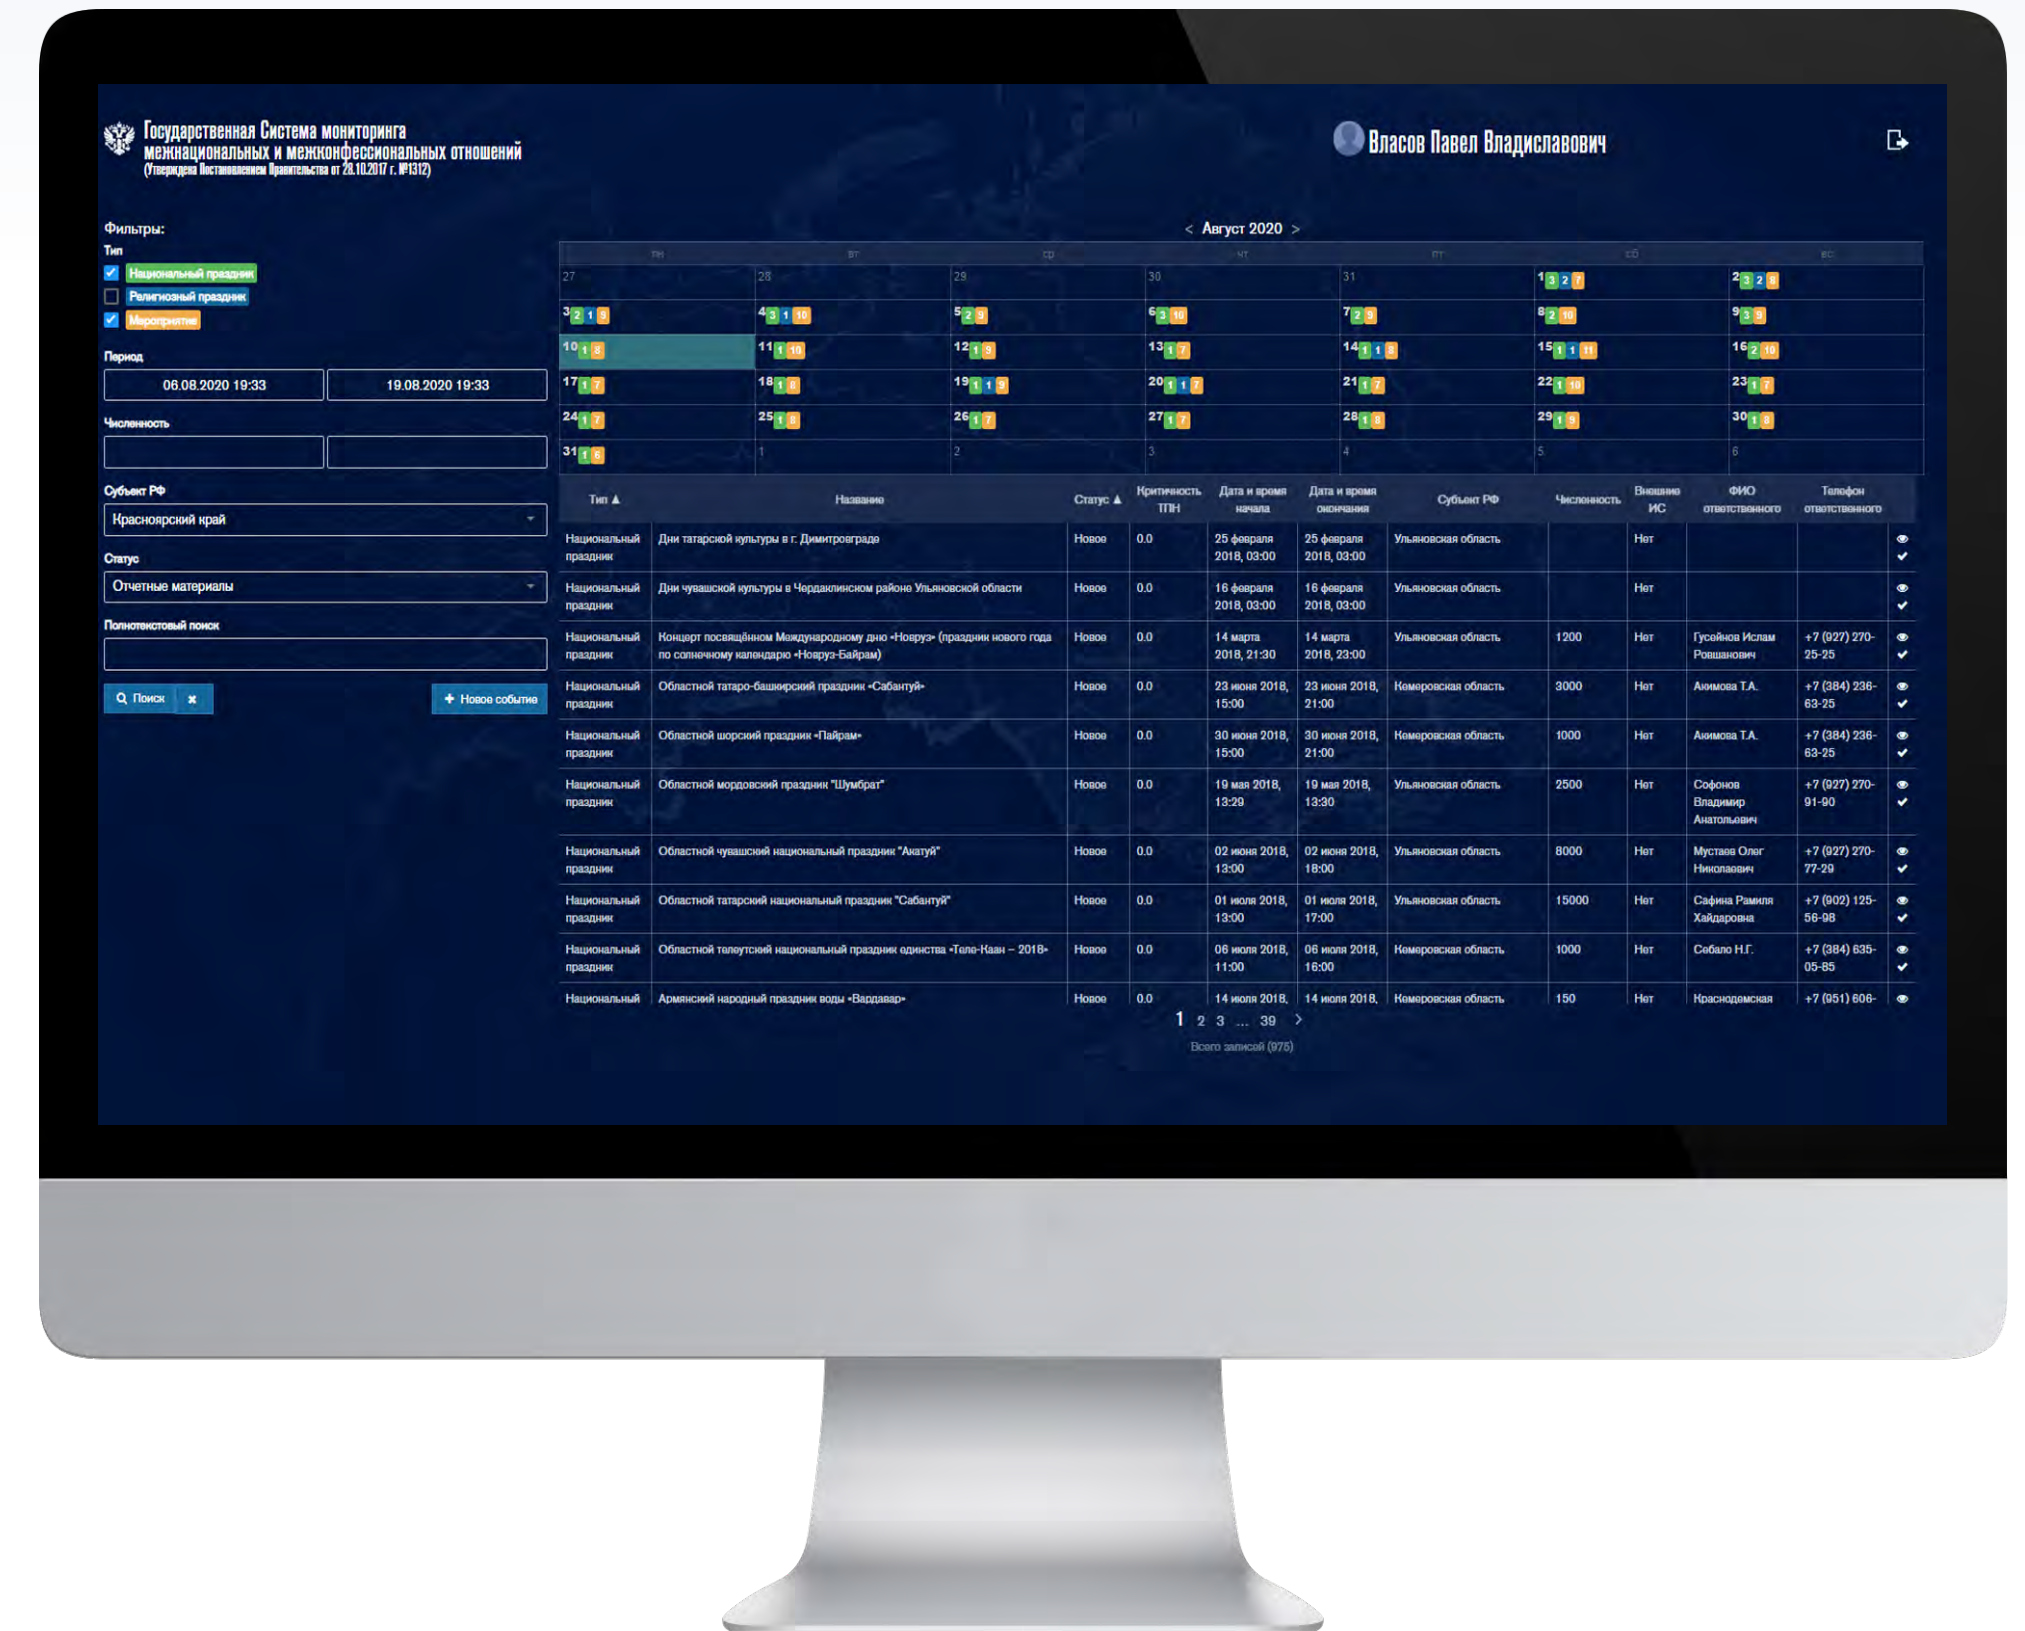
Государственная Система мониторинга межнациональных и межконфессиональных отношений
(Утверждена Постановлением Правительства от 28.10.2017 г. №1312)

Власов Павел Владиславович

Фильтры:
Тип
Национальный праздник
Религиозный праздник
Мероприятие

Период
06.08.2020 19:33
19.08.2020 19:33

Численность

Субъект РФ
Красноярский край

Статус
Отчетные материалы

Полнотекстовый поиск

Поиск
Новое событие

< Август 2020 >

| пн | вт | ср | чт | пт | сб | вс |
|---|---|---|---|---|---|---|
| 27 | 28 | 29 | 30 | 31 | 1 3 2 7 | 2 3 2 8 |
| 3 2 1 9 | 4 3 1 10 | 5 2 9 | 6 3 10 | 7 2 9 | 8 2 10 | 9 3 9 |
| 10 1 8 | 11 1 10 | 12 1 9 | 13 1 7 | 14 1 1 8 | 15 1 1 11 | 16 2 10 |
| 17 1 7 | 18 1 8 | 19 1 1 9 | 20 1 1 7 | 21 1 7 | 22 1 10 | 23 1 7 |
| 24 1 7 | 25 1 8 | 26 1 7 | 27 1 7 | 28 1 8 | 29 1 9 | 30 1 8 |
| 31 1 6 | 1 | 2 | 3 | 4 | 5 | 6 |

| Тип ▲ | Название | Статус ▲ | Критичность ТПН | Дата и время начала | Дата и время окончания | Субъект РФ | Численность | Внешние ИС | ФИО ответственного | Телефон ответственного |
|---|---|---|---|---|---|---|---|---|---|---|
| Национальный праздник | Дни татарской культуры в г. Димитровграде | Новое | 0.0 | 25 февраля 2018, 03:00 | 25 февраля 2018, 03:00 | Ульяновская область | | Нет | | |
| Национальный праздник | Дни чувашской культуры в Чердаклинском районе Ульяновской области | Новое | 0.0 | 16 февраля 2018, 03:00 | 16 февраля 2018, 03:00 | Ульяновская область | | Нет | | |
| Национальный праздник | Концерт посвящённом Международному дню «Новруз» (праздник нового года по солнечному календарю «Новруз-Байрам) | Новое | 0.0 | 14 марта 2018, 21:30 | 14 марта 2018, 23:00 | Ульяновская область | 1200 | Нет | Гусейнов Ислам Ровшанович | +7 (927) 270-25-25 |
| Национальный праздник | Областной татаро-башкирский праздник «Сабантуй» | Новое | 0.0 | 23 июня 2018, 15:00 | 23 июня 2018, 21:00 | Кемеровская область | 3000 | Нет | Акимова Т.А. | +7 (384) 236-63-25 |
| Национальный праздник | Областной шорский праздник «Пайрам» | Новое | 0.0 | 30 июня 2018, 15:00 | 30 июня 2018, 21:00 | Кемеровская область | 1000 | Нет | Акимова Т.А. | +7 (384) 236-63-25 |
| Национальный праздник | Областной мордовский праздник "Шумбрат" | Новое | 0.0 | 19 мая 2018, 13:29 | 19 мая 2018, 13:30 | Ульяновская область | 2500 | Нет | Софонов Владимир Анатольевич | +7 (927) 270-91-90 |
| Национальный праздник | Областной чувашский национальный праздник "Акатуй" | Новое | 0.0 | 02 июня 2018, 13:00 | 02 июня 2018, 18:00 | Ульяновская область | 8000 | Нет | Мустаев Олег Николаевич | +7 (927) 270-77-29 |
| Национальный праздник | Областной татарский национальный праздник "Сабантуй" | Новое | 0.0 | 01 июля 2018, 13:00 | 01 июля 2018, 17:00 | Ульяновская область | 15000 | Нет | Сафина Рамиля Хайдаровна | +7 (902) 125-56-98 |
| Национальный праздник | Областной телеутский национальный праздник единства «Теле-Каан – 2018» | Новое | 0.0 | 06 июля 2018, 11:00 | 06 июля 2018, 16:00 | Кемеровская область | 1000 | Нет | Собало Н.Г. | +7 (384) 635-05-85 |
| Национальный | Армянский народный праздник воды «Вардавар» | Новое | 0.0 | 14 июля 2018, | 14 июля 2018, | Кемеровская область | 150 | Нет | Краснодемская | +7 (951) 606- |

1 2 3 ... 39 >
Всего записей (975)